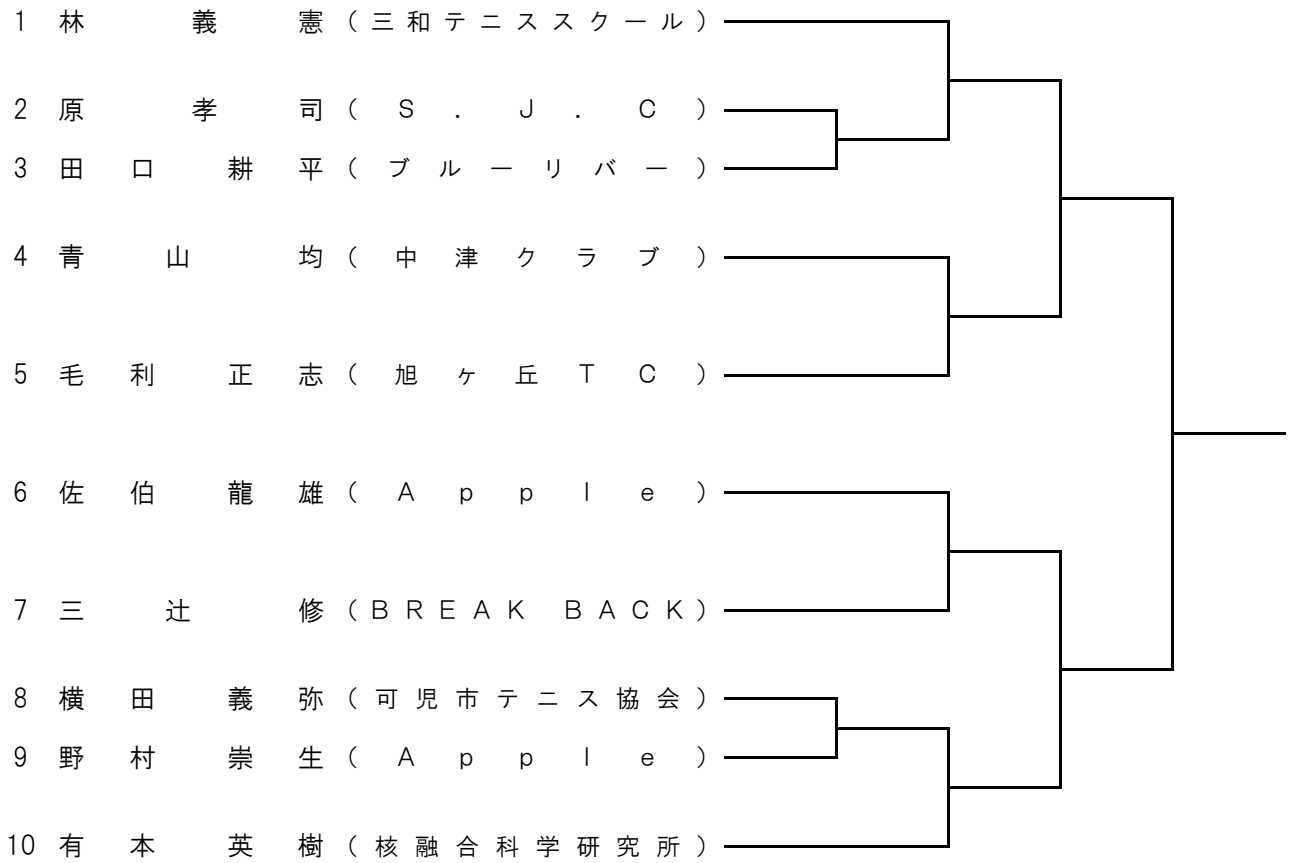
1 林 義憲（三和テニススクール）

2 原 孝司（S.J.C）

3 田口 耕平（ブルーリバー）

4 青山 均（中津クラブ）

5 毛利 正志（旭ヶ丘TC）

6 佐伯 龍雄（Apple）

7 三辻 修（BREAK BACK）

8 横田 義弥（可児市テニス協会）

9 野村 崇生（Apple）

10 有本 英樹（核融合科学研究所）